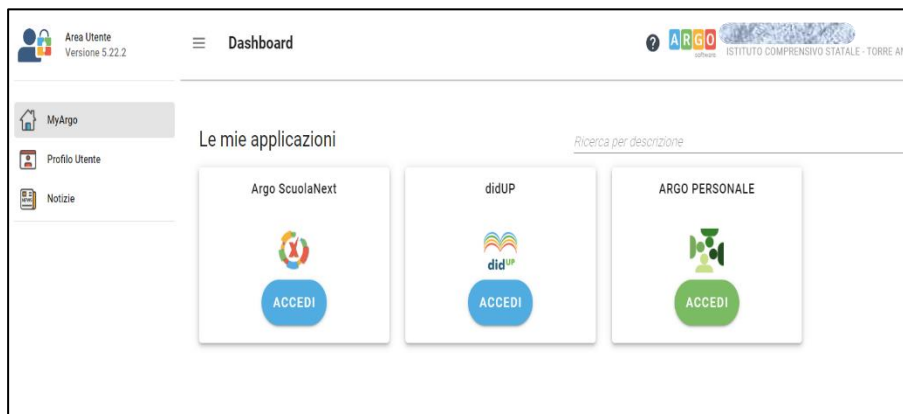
Area Utente
Versione 5.22.2

Dashboard

ARGO software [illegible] ISTITUTO COMPRENSIVO STATALE - TORRE A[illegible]

MyArgo
Profilo Utente
Notizie

Le mie applicazioni

Ricerca per descrizione

Argo ScuolaNext
ACCEDI

didUP
didUP
ACCEDI

ARGO PERSONALE
ACCEDI